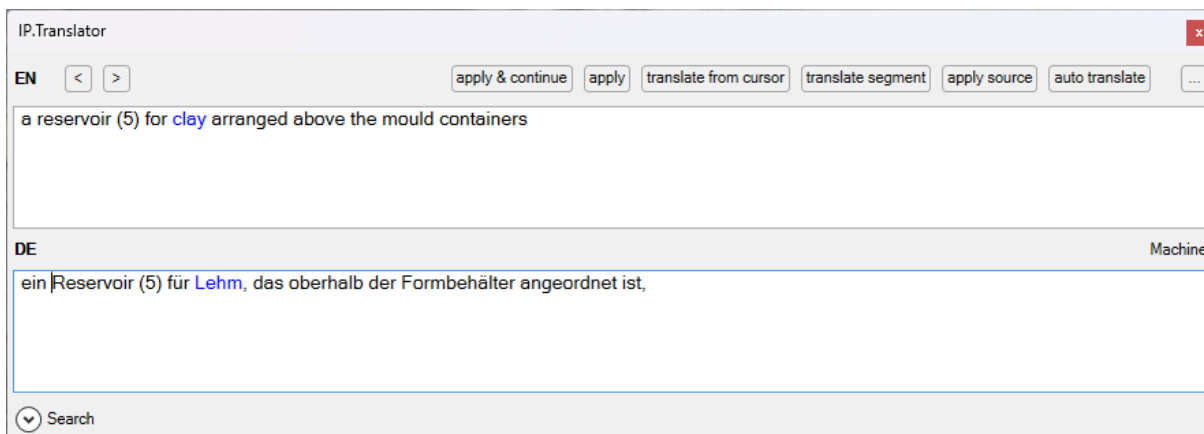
IP.Translator

x

EN < > apply & continue apply translate from cursor translate segment apply source auto translate ...

a reservoir (5) for clay arranged above the mould containers

DE

Machine

ein Reservoir (5) für Lehm, das oberhalb der Formbehälter angeordnet ist,

Search